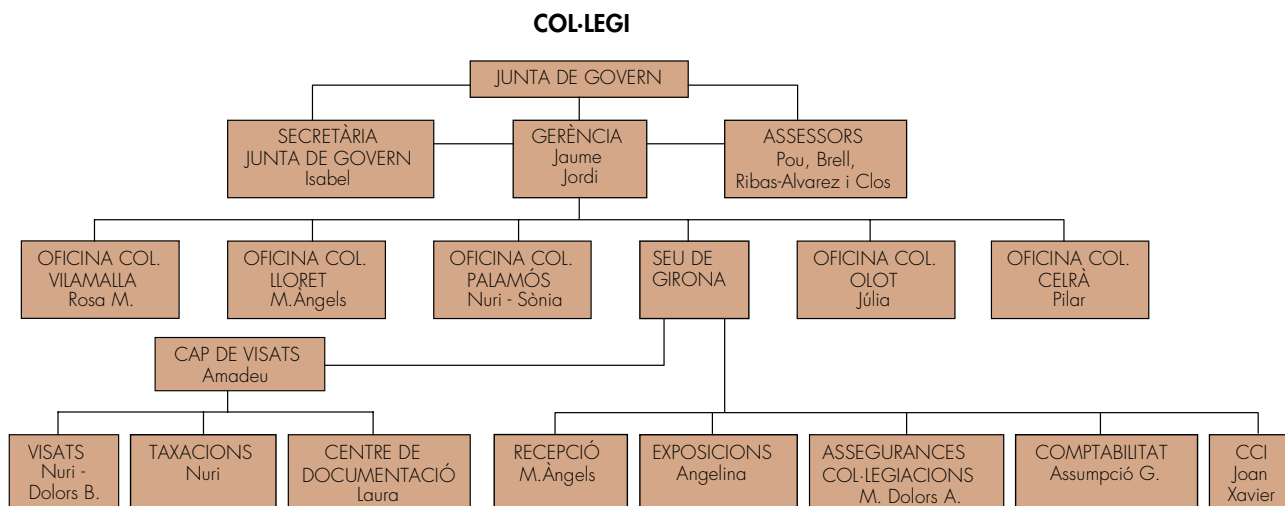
COL·LEGI

JUNTA DE GOVERN

SECRETÀRIA JUNTA DE GOVERN
Isabel

GERÈNCIA
Jaume
Jordi

ASSESSORS
Pou, Brell,
Ribas-Alvarez i Clos

OFICINA COL. VILAMALLA
Rosa M.

OFICINA COL. LLORET
M.Àngels

OFICINA COL. PALAMÓS
Nuri - Sònia

SEU DE GIRONA

OFICINA COL. OLOT
Júlia

OFICINA COL. CELRÀ
Pilar

CAP DE VISATS
Amadeu

VISATS
Nuri -
Dolors B.

TAXACIONS
Nuri

CENTRE DE DOCUMENTACIÓ
Laura

RECEPCIÓ
M.Àngels

EXPOSICIONS
Angelina

ASSEGURANCES COL·LEGIACIONS
M. Dolors A.

COMPTABILITAT
Assumpció G.

CCI
Joan
Xavier